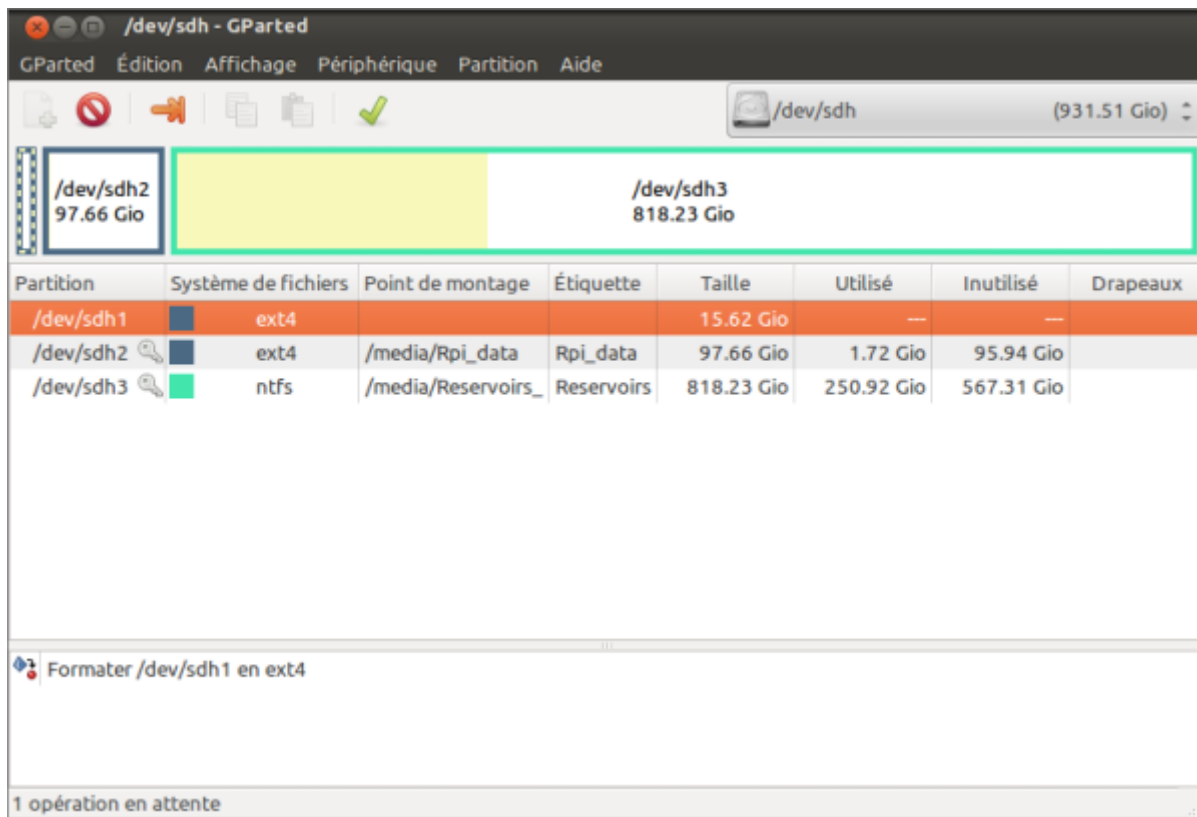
/dev/sdh - GParted

GParted Édition Affichage Périphérique Partition Aide

/dev/sdh (931.51 Gio)

/dev/sdh2
97.66 Gio

/dev/sdh3
818.23 Gio

| Partition | Système de fichiers | Point de montage | Étiquette | Taille | Utilisé | Inutilisé | Drapeaux |
|---|---|---|---|---|---|---|---|
| /dev/sdh1 | ext4 | | | 15.62 Gio | --- | --- | |
| /dev/sdh2 | ext4 | /media/Rpi_data | Rpi_data | 97.66 Gio | 1.72 Gio | 95.94 Gio | |
| /dev/sdh3 | ntfs | /media/Reservoirs_ | Reservoirs | 818.23 Gio | 250.92 Gio | 567.31 Gio | |

Formater /dev/sdh1 en ext4

1 opération en attente